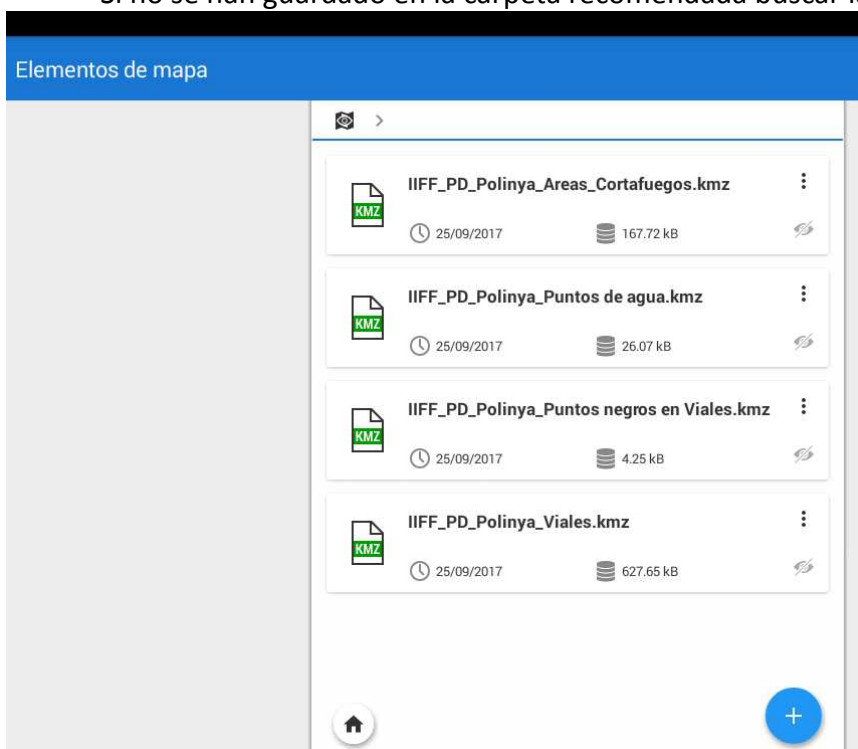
Si no se han guardado en la carpeta recomendada buscar l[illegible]

Elementos de mapa

>

KMZ
IIFF_PD_Polinya_Areas_Cortafuegos.kmz
25/09/2017
167.72 kB

KMZ
IIFF_PD_Polinya_Puntos de agua.kmz
25/09/2017
26.07 kB

KMZ
IIFF_PD_Polinya_Puntos negros en Viales.kmz
25/09/2017
4.25 kB

KMZ
IIFF_PD_Polinya_Viales.kmz
25/09/2017
627.65 kB

+